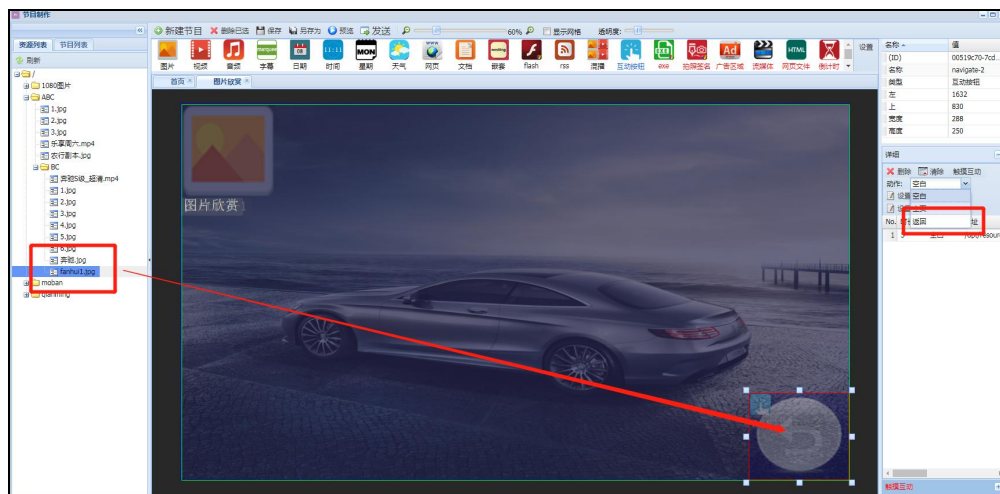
节目制作

资源列表 节目列表
刷新
/
1080图片
ABC
1.jpg
2.jpg
3.jpg
乐享周六.mp4
农行副本.jpg
BC
奔驰S级_超清.mp4
1.jpg
2.jpg
3.jpg
4.jpg
5.jpg
6.jpg
奔驰.jpg
fanhui1.jpg
moban
qianming

新建节目 删除已选 保存 另存为 预览 发送 60% 显示网格 透明度:

图片 视频 音频 字幕 日期 时间 星期 天气 网页 文档 瀑布 flash rss 滚播 互动按钮 exe 拍照签名 广告区域 流媒体 网页文件 倒计时 设置

首页 图片欣赏

图片欣赏

| 名称 | 值 |
|---|---|
| (ID) | 00519c70-7cd... |
| 名称 | navigate-2 |
| 类型 | 互动按钮 |
| 左 | 1632 |
| 上 | 830 |
| 宽度 | 288 |
| 高度 | 250 |

详细
删除 清除 触摸互动
动作: 空白
设置 空白
设置 返回
No. 动作 址
1

触摸互动